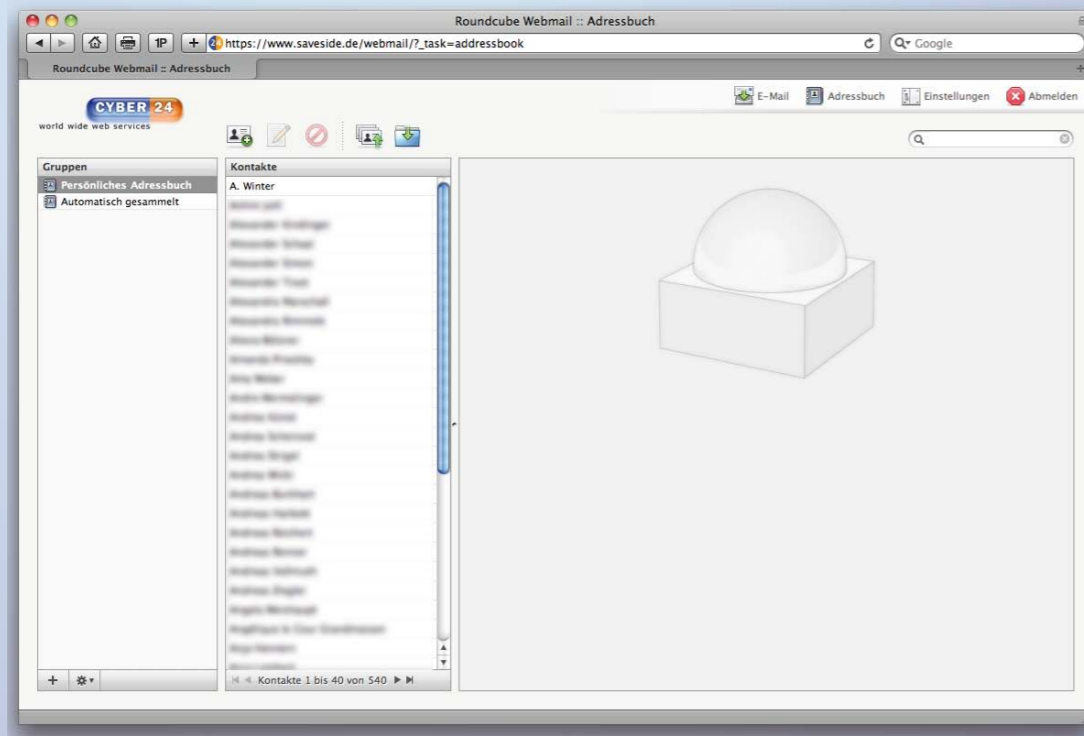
Roundcube Webmail :: Adressbuch

1P

https://www.saveside.de/webmail/?_task=addressbook

Google

Roundcube Webmail :: Adressbuch

CYBER 24
world wide web services

E-Mail Adressbuch Einstellungen Abmelden

Gruppen
Persönliches Adressbuch
Automatisch gesammelt

Kontakte
A. Winter
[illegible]

Kontakte 1 bis 40 von 540